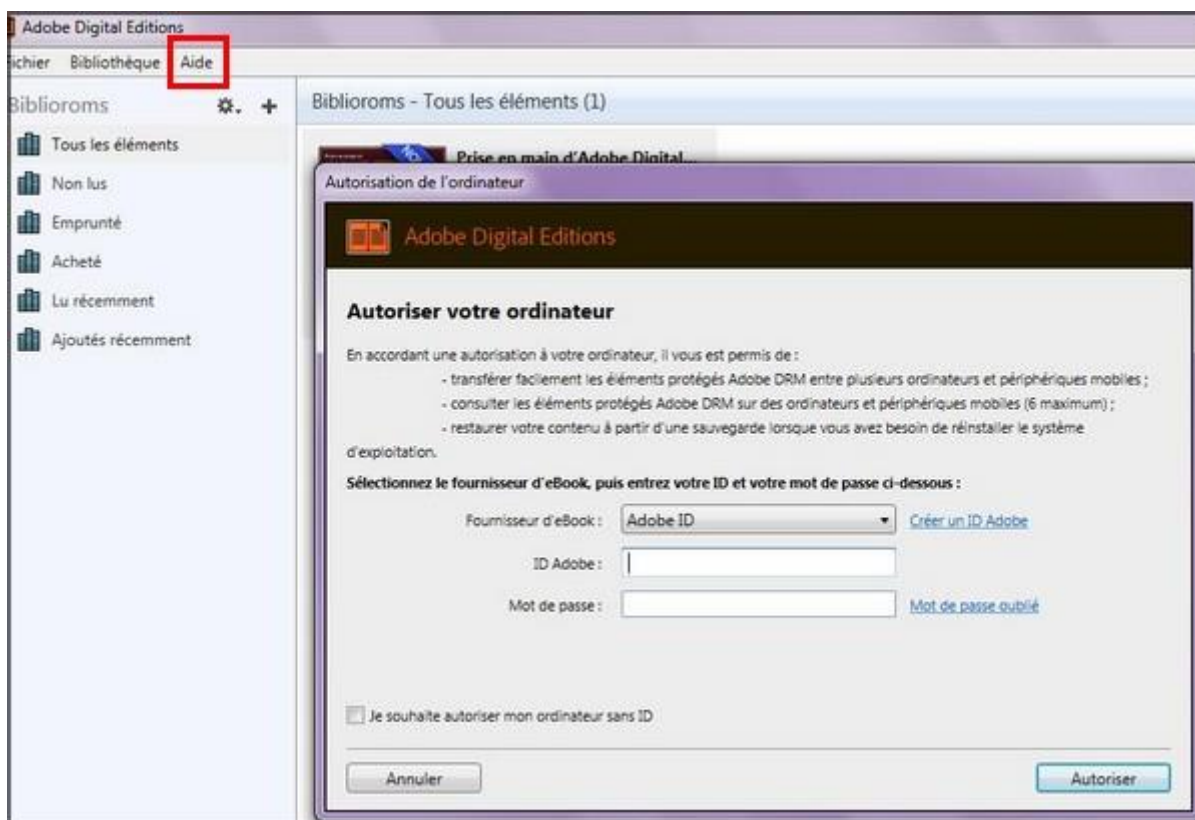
Adobe Digital Editions

ichier Bibliothèque Aide

Biblioroms

Tous les éléments
Non lus
Emprunté
Acheté
Lu récemment
Ajoutés récemment

Biblioroms - Tous les éléments (1)

Prise en main d'Adobe Digital...

Autorisation de l'ordinateur

Adobe Digital Editions

Autoriser votre ordinateur

En accordant une autorisation à votre ordinateur, il vous est permis de :
- transférer facilement les éléments protégés Adobe DRM entre plusieurs ordinateurs et périphériques mobiles ;
- consulter les éléments protégés Adobe DRM sur des ordinateurs et périphériques mobiles (6 maximum) ;
- restaurer votre contenu à partir d'une sauvegarde lorsque vous avez besoin de réinstaller le système d'exploitation.

Sélectionnez le fournisseur d'eBook, puis entrez votre ID et votre mot de passe ci-dessous :

Fournisseur d'eBook : Adobe ID Créer un ID Adobe

ID Adobe :

Mot de passe : Mot de passe oublié

Je souhaite autoriser mon ordinateur sans ID

Annuler

Autoriser